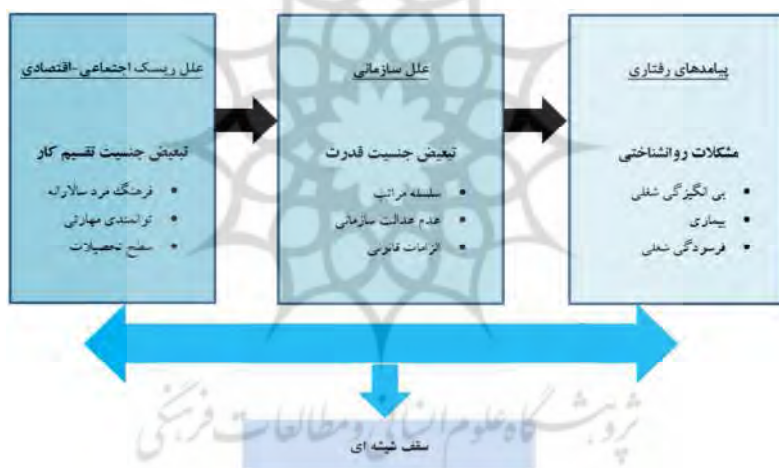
علل ریسک اجتماعی-اقتصادی

تبعیض جنسیت تقسیم کار

• فرهنگ مرد سالارانه
• توانمندی مهارتی
• سطح تحصیلات

علل سازمانی

تبعیض جنسیت قدرت

• سلسله مراتب
• عدم عدالت سازمانی
• الزامات قانونی

پیامدهای رفتاری

مشکلات روانشناختی

• بی انگیزگی شغلی
• بیماری
• فرسودگی شغلی

سقف شیشه ای

پژوهشگاه علوم انسانی و مطالعات فرهنگی